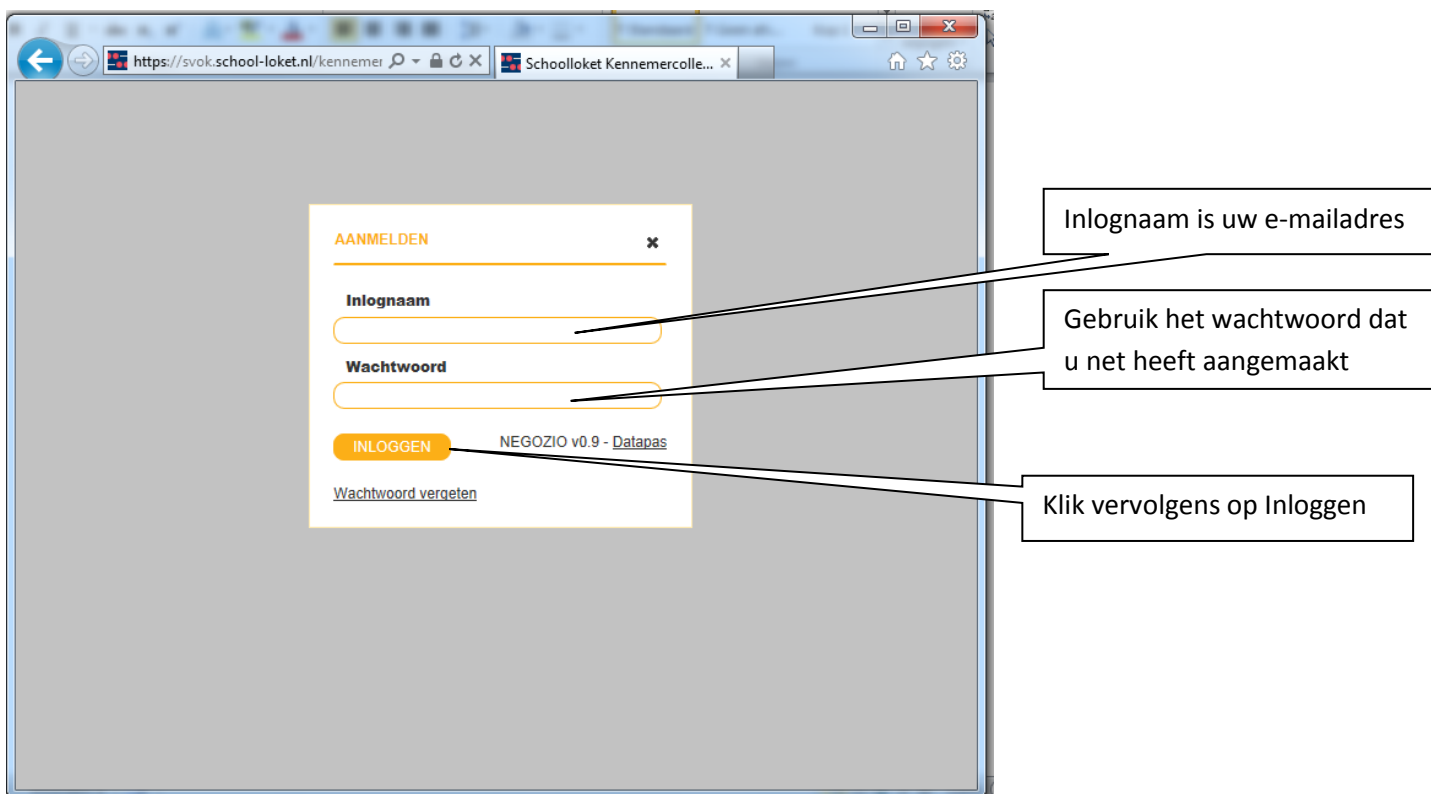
https://svok.school-loket.nl/kennemer

Schoolloket Kennemercolle...

AANMELDEN

Inlognaam

Wachtwoord

INLOGGEN

NEGOZIO v0.9 - Datapas

Wachtwoord vergeten

Inlognaam is uw e-mailadres

Gebruik het wachtwoord dat u net heeft aangemaakt

Klik vervolgens op Inloggen